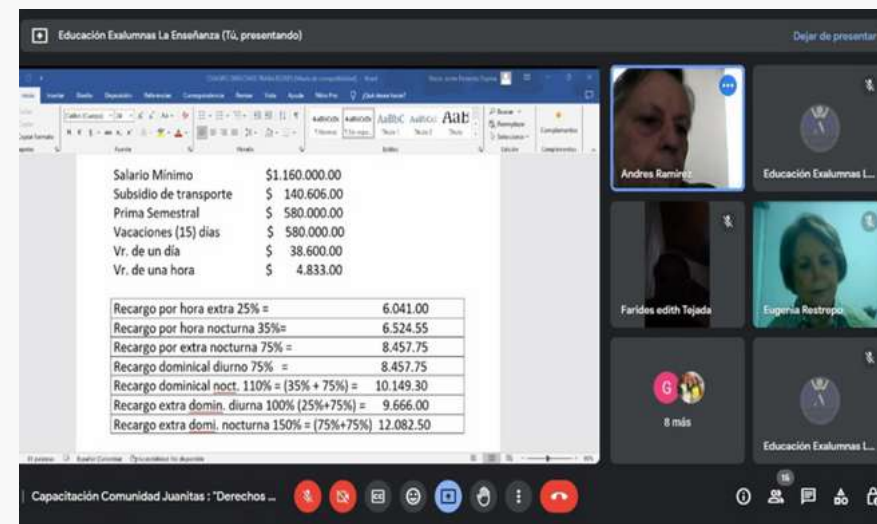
Educación Exalumnas La Enseñanza (Tú, presentando)

Dejar de presentar

Salario Mínimo $1.160.000.00
Subsidio de transporte $ 140.606.00
Prima Semestral $ 580.000.00
Vacaciones (15) días $ 580.000.00
Vr. de un día $ 38.600.00
Vr. de una hora $ 4.833.00

| | |
|---|---|
| Recargo por hora extra 25% = | 6.041.00 |
| Recargo por hora nocturna 35%= | 6.524.55 |
| Recargo por extra nocturna 75% = | 8.457.75 |
| Recargo dominical diurno 75% = | 8.457.75 |
| Recargo dominical noct. 110% = (35% + 75%) = | 10.149.30 |
| Recargo extra domin. diurna 100% (25%+75%) = | 9.666.00 |
| Recargo extra domi. nocturna 150% = (75%+75%) | 12.082.50 |

Andres Ramirez

Educación Exalumnas L...

Farides edith Tejada

Eugenia Restrepo

G

8 más

Educación Exalumnas L...

Capacitación Comunidad Juanitas : "Derechos ...

16